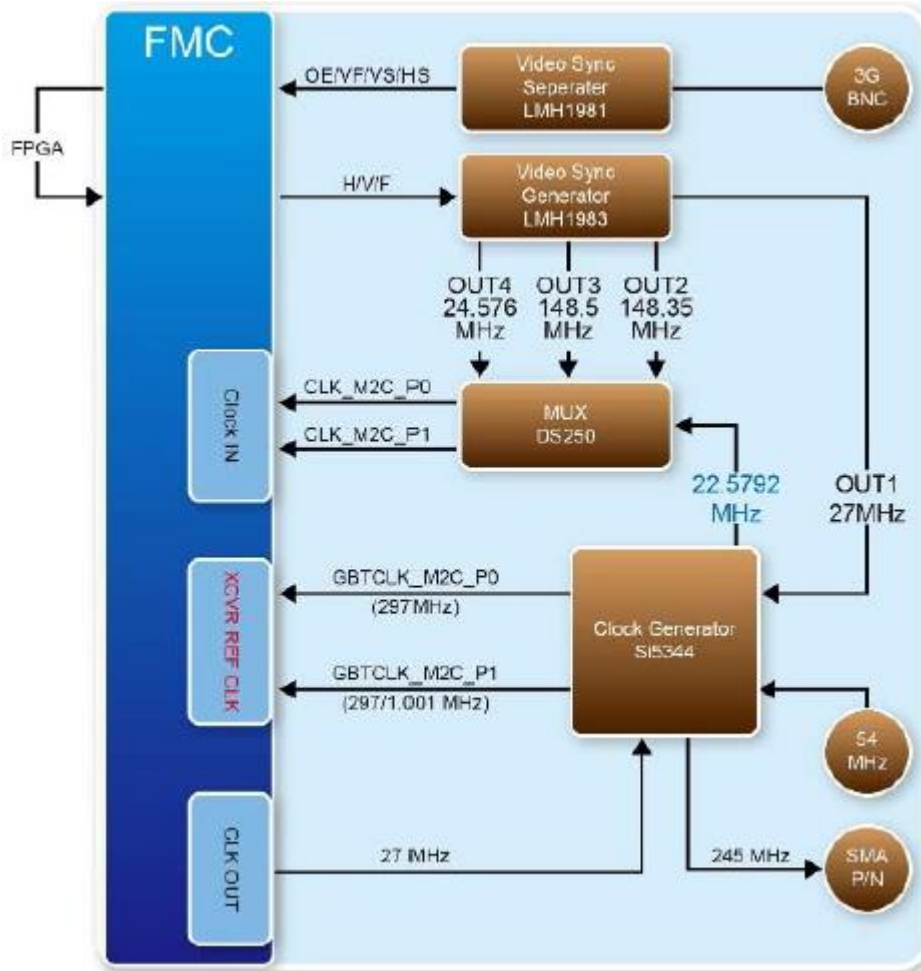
FMC

FPGA

OE/VF/VS/HS

Video Sync Seperater LMH1981

3G BNC

H/V/F

Video Sync Generator LMH1983

OUT4 24.576 MHz

OUT3 148.5 MHz

OUT2 148.35 MHz

Clock IN

CLK_M2C_P0

CLK_M2C_P1

MUX DS250

22.5792 MHz

OUT1 27MHz

XCVR REF CLK

GBTCLK_M2C_P0 (297MHz)

GBTCLK_M2C_P1 (297/1.001 MHz)

Clock Generator Si5344

54 MHz

CLK OUT

27 MHz

245 MHz

SMA P/N